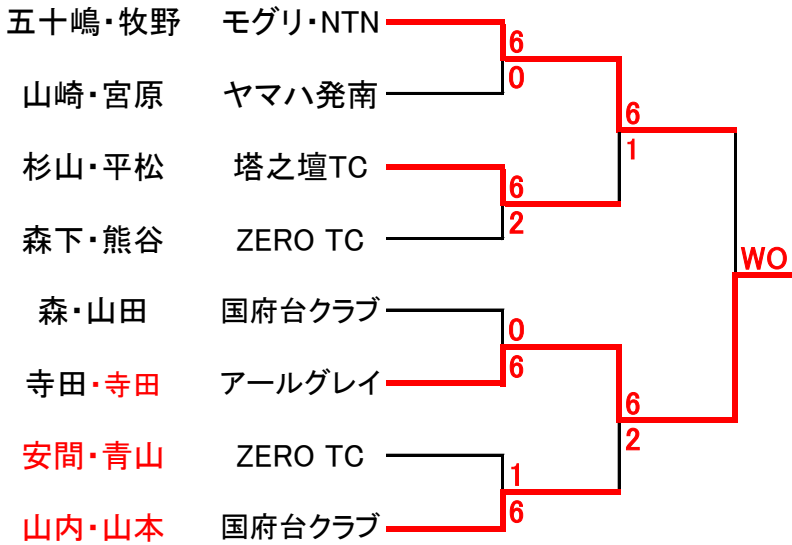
五十嶋・牧野　モグリ・NTN
6
0
山崎・宮原　ヤマハ発南
6
1
杉山・平松　塔之壇TC
6
2
森下・熊谷　ZERO TC
WO
森・山田　国府台クラブ
0
6
寺田・寺田　アールグレイ
6
2
安間・青山　ZERO TC
1
6
山内・山本　国府台クラブ